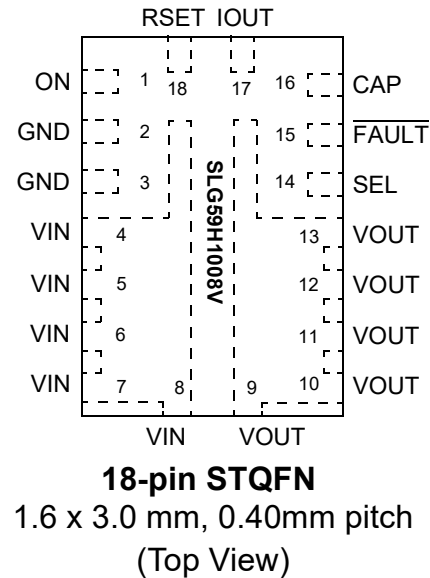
RSET IOUT

ON 1 18 17 16 CAP

GND 2 15 $\overline{\text{FAULT}}$

GND 3 14 SEL

VIN 4 13 VOUT

VIN 5 12 VOUT

VIN 6 11 VOUT

VIN 7 8 9 10 VOUT

SLG59H1008V

VIN VOUT

**18-pin STQFN**

1.6 x 3.0 mm, 0.40mm pitch

(Top View)